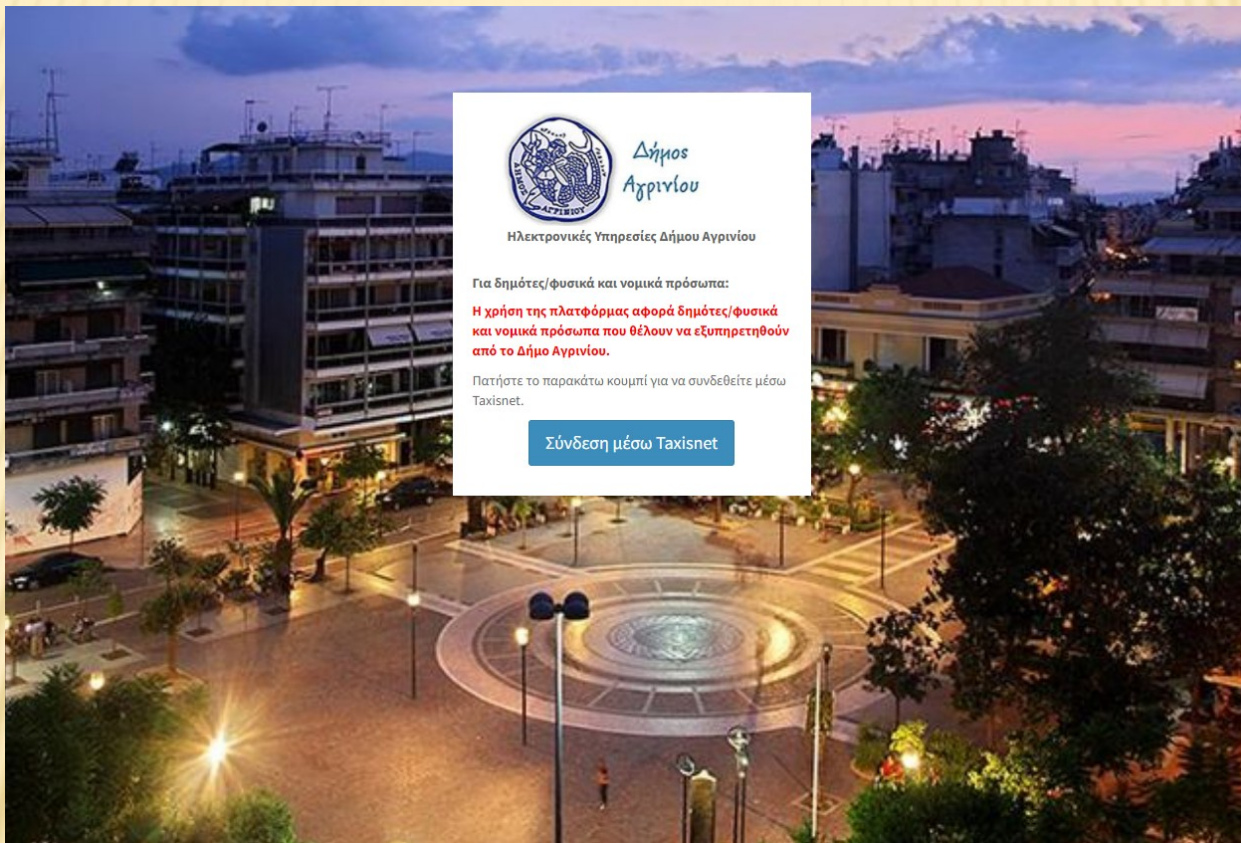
ΔΗΜΟΣ ΑΓΡΙΝΙΟΥ

Δήμος Αγρινίου

Ηλεκτρονικές Υπηρεσίες Δήμου Αγρινίου

Για δημότες/φυσικά και νομικά πρόσωπα:

Η χρήση της πλατφόρμας αφορά δημότες/φυσικά και νομικά πρόσωπα που θέλουν να εξυπηρετηθούν από το Δήμο Αγρινίου.

Πατήστε το παρακάτω κουμπί για να συνδεθείτε μέσω Taxisnet.

Σύνδεση μέσω Taxisnet